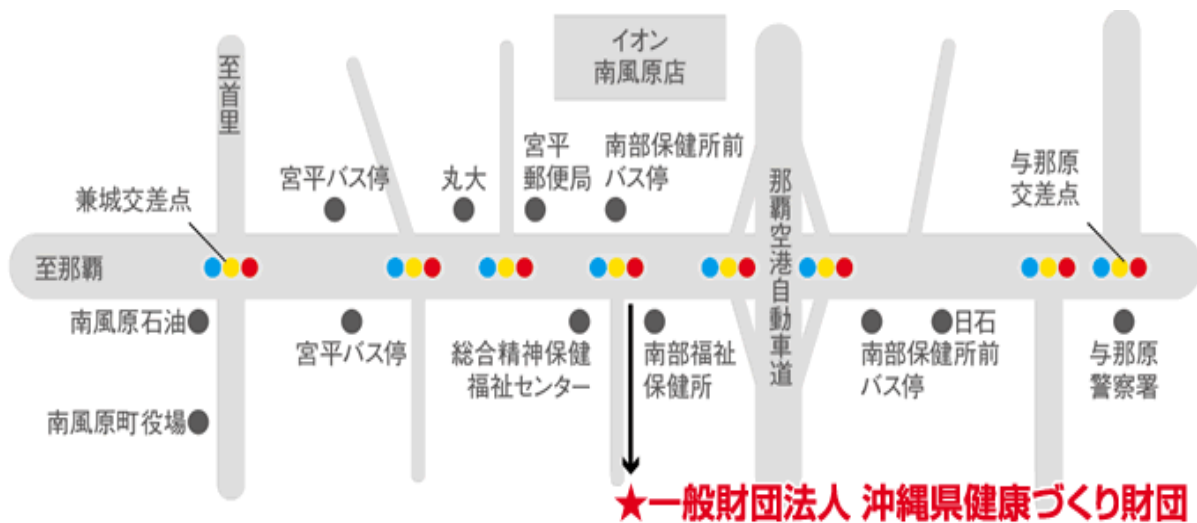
イオン
南風原店

至首里

宮平バス停

丸大

宮平
郵便局

南部保健所前
バス停

那覇空港自動車道

与那原
交差点

兼城交差点

至那覇

南風原石油

宮平バス停

総合精神保健
福祉センター

南部福祉
保健所

南部保健所前
バス停

日石

与那原
警察署

南風原町役場

★一般財団法人 沖縄県健康づくり財団